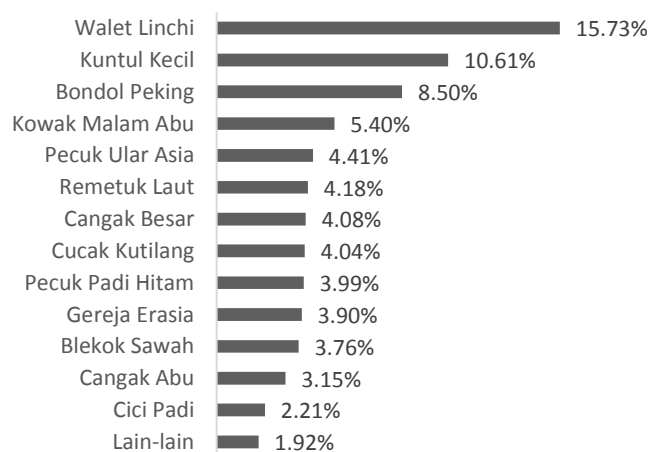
| | |
|---|---|
| Walet Linchi | 15.73% |
| Kuntul Kecil | 10.61% |
| Bondol Peking | 8.50% |
| Kowak Malam Abu | 5.40% |
| Pecuk Ular Asia | 4.41% |
| Remetuk Laut | 4.18% |
| Cangak Besar | 4.08% |
| Cucak Kutilang | 4.04% |
| Pecuk Padi Hitam | 3.99% |
| Gereja Erasia | 3.90% |
| Blekok Sawah | 3.76% |
| Cangak Abu | 3.15% |
| Cici Padi | 2.21% |
| Lain-lain | 1.92% |